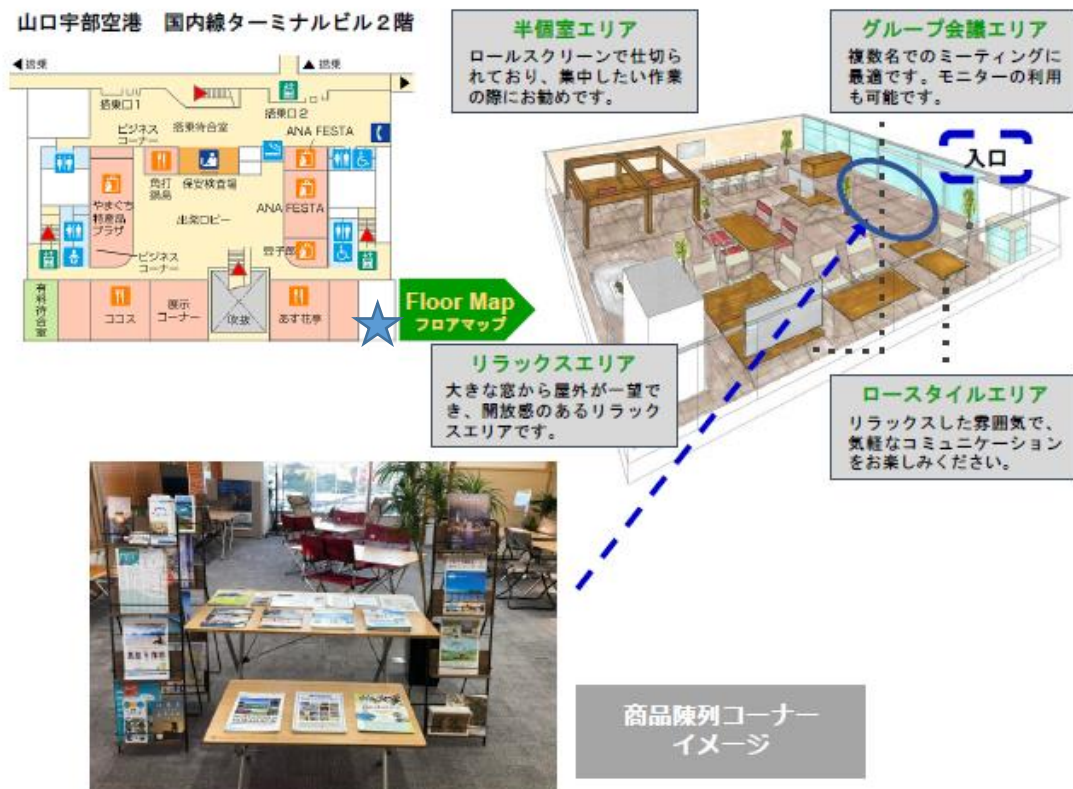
山口宇部空港　国内線ターミナルビル２階

◀搭乗

▲搭乗

搭乗口1

搭乗口2

ビジネスコーナー

搭乗待合室

ANA FESTA

売打議島

保安検査場

やまぐち特産品プラザ

出発ロビー

ANA FESTA

ビジネスコーナー

授乳室

有料待合室

ココス

展示コーナー

吹抜

あす花亭

Floor Map
フロアマップ

半個室エリア
ロールスクリーンで仕切られており、集中したい作業の際にお勧めです。

グループ会議エリア
複数名でのミーティングに最適です。モニターの利用も可能です。

入口

リラックスエリア
大きな窓から屋外が一望でき、開放感のあるリラックスエリアです。

ロースタイルエリア
リラックスした雰囲気で、気軽なコミュニケーションをお楽しみください。

商品陳列コーナー
イメージ